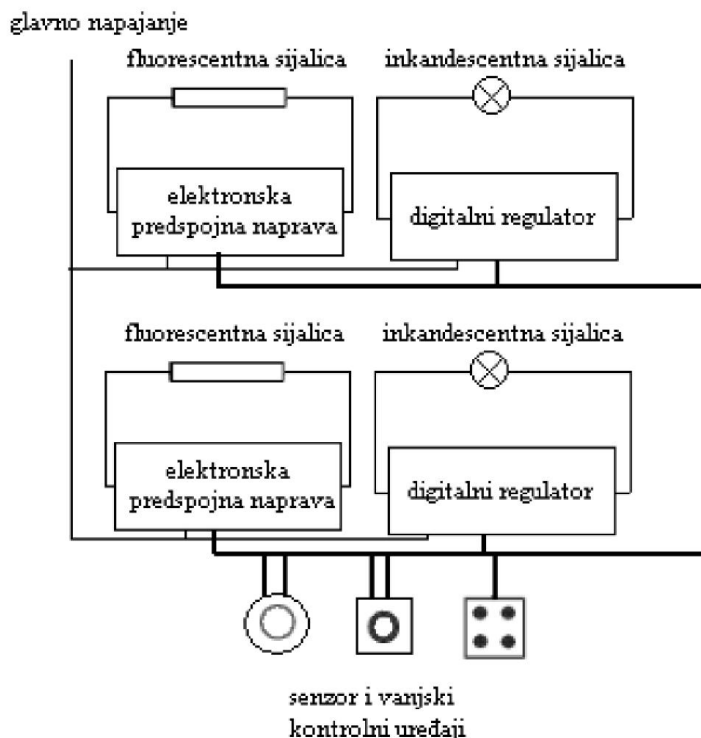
glavno napajanje

fluorescentna sijalica

inkandescentna sijalica

elektronska predspojna naprava

digitalni regulator

fluorescentna sijalica

inkandescentna sijalica

elektronska predspojna naprava

digitalni regulator

senzor i vanjski kontrolni uređaji